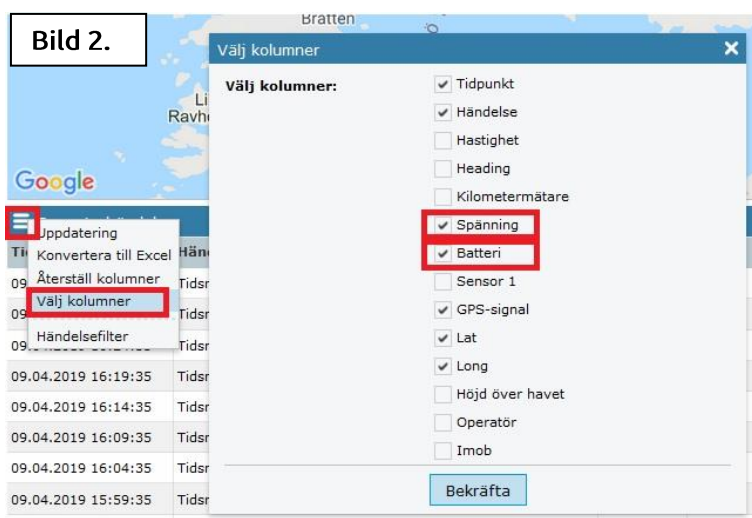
Bild 2.

Bratten

Li
Ravh

Google

Uppdatering
Konvertera till Excel
Återställ kolumner
Välj kolumner
Händelsefilter

Ti | Hän
09 |
09 |
09 |
09.04.2019 16:19:35 | Tidsr
09.04.2019 16:14:35 | Tidsr
09.04.2019 16:09:35 | Tidsr
09.04.2019 16:04:35 | Tidsr
09.04.2019 15:59:35 | Tidsr

Välj kolumner

Välj kolumner:

Tidpunkt
Händelse
Hastighet
Heading
Kilometermätare
Spänning
Batteri
Sensor 1
GPS-signal
Lat
Long
Höjd över havet
Operatör
Imob

Bekräfta